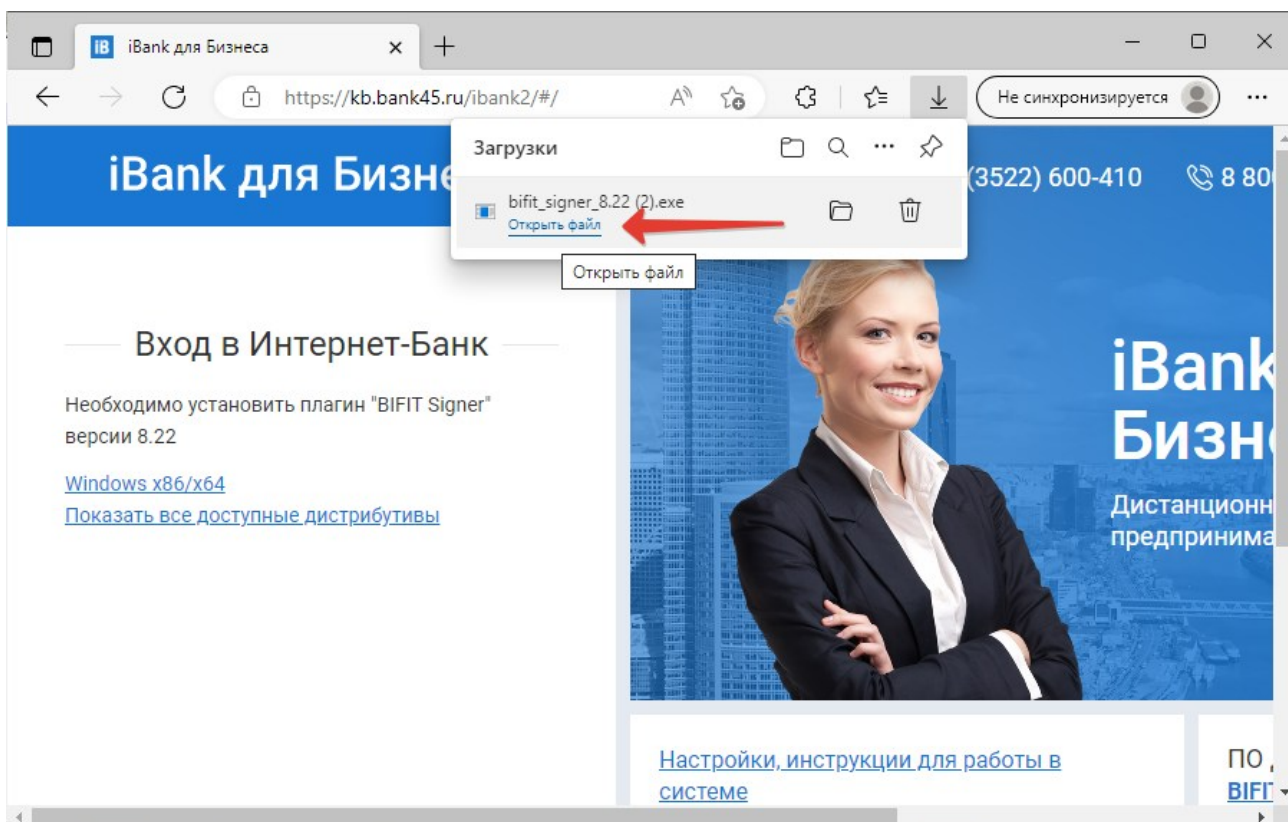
iB iBank для Бизнеса ×

https://kb.bank45.ru/ibank2/#/

Не синхронизируется

Загрузки

bifit_signer_8.22 (2).exe
Открыть файл

Открыть файл

iBank для Бизне

(3522) 600-410

8 80

Вход в Интернет-Банк

Необходимо установить плагин "BIFIT Signer" версии 8.22

Windows x86/x64
Показать все доступные дистрибутивы

iBank
Бизне

Дистанционн
предпринима

Настройки, инструкции для работы в системе

ПО
BIFI